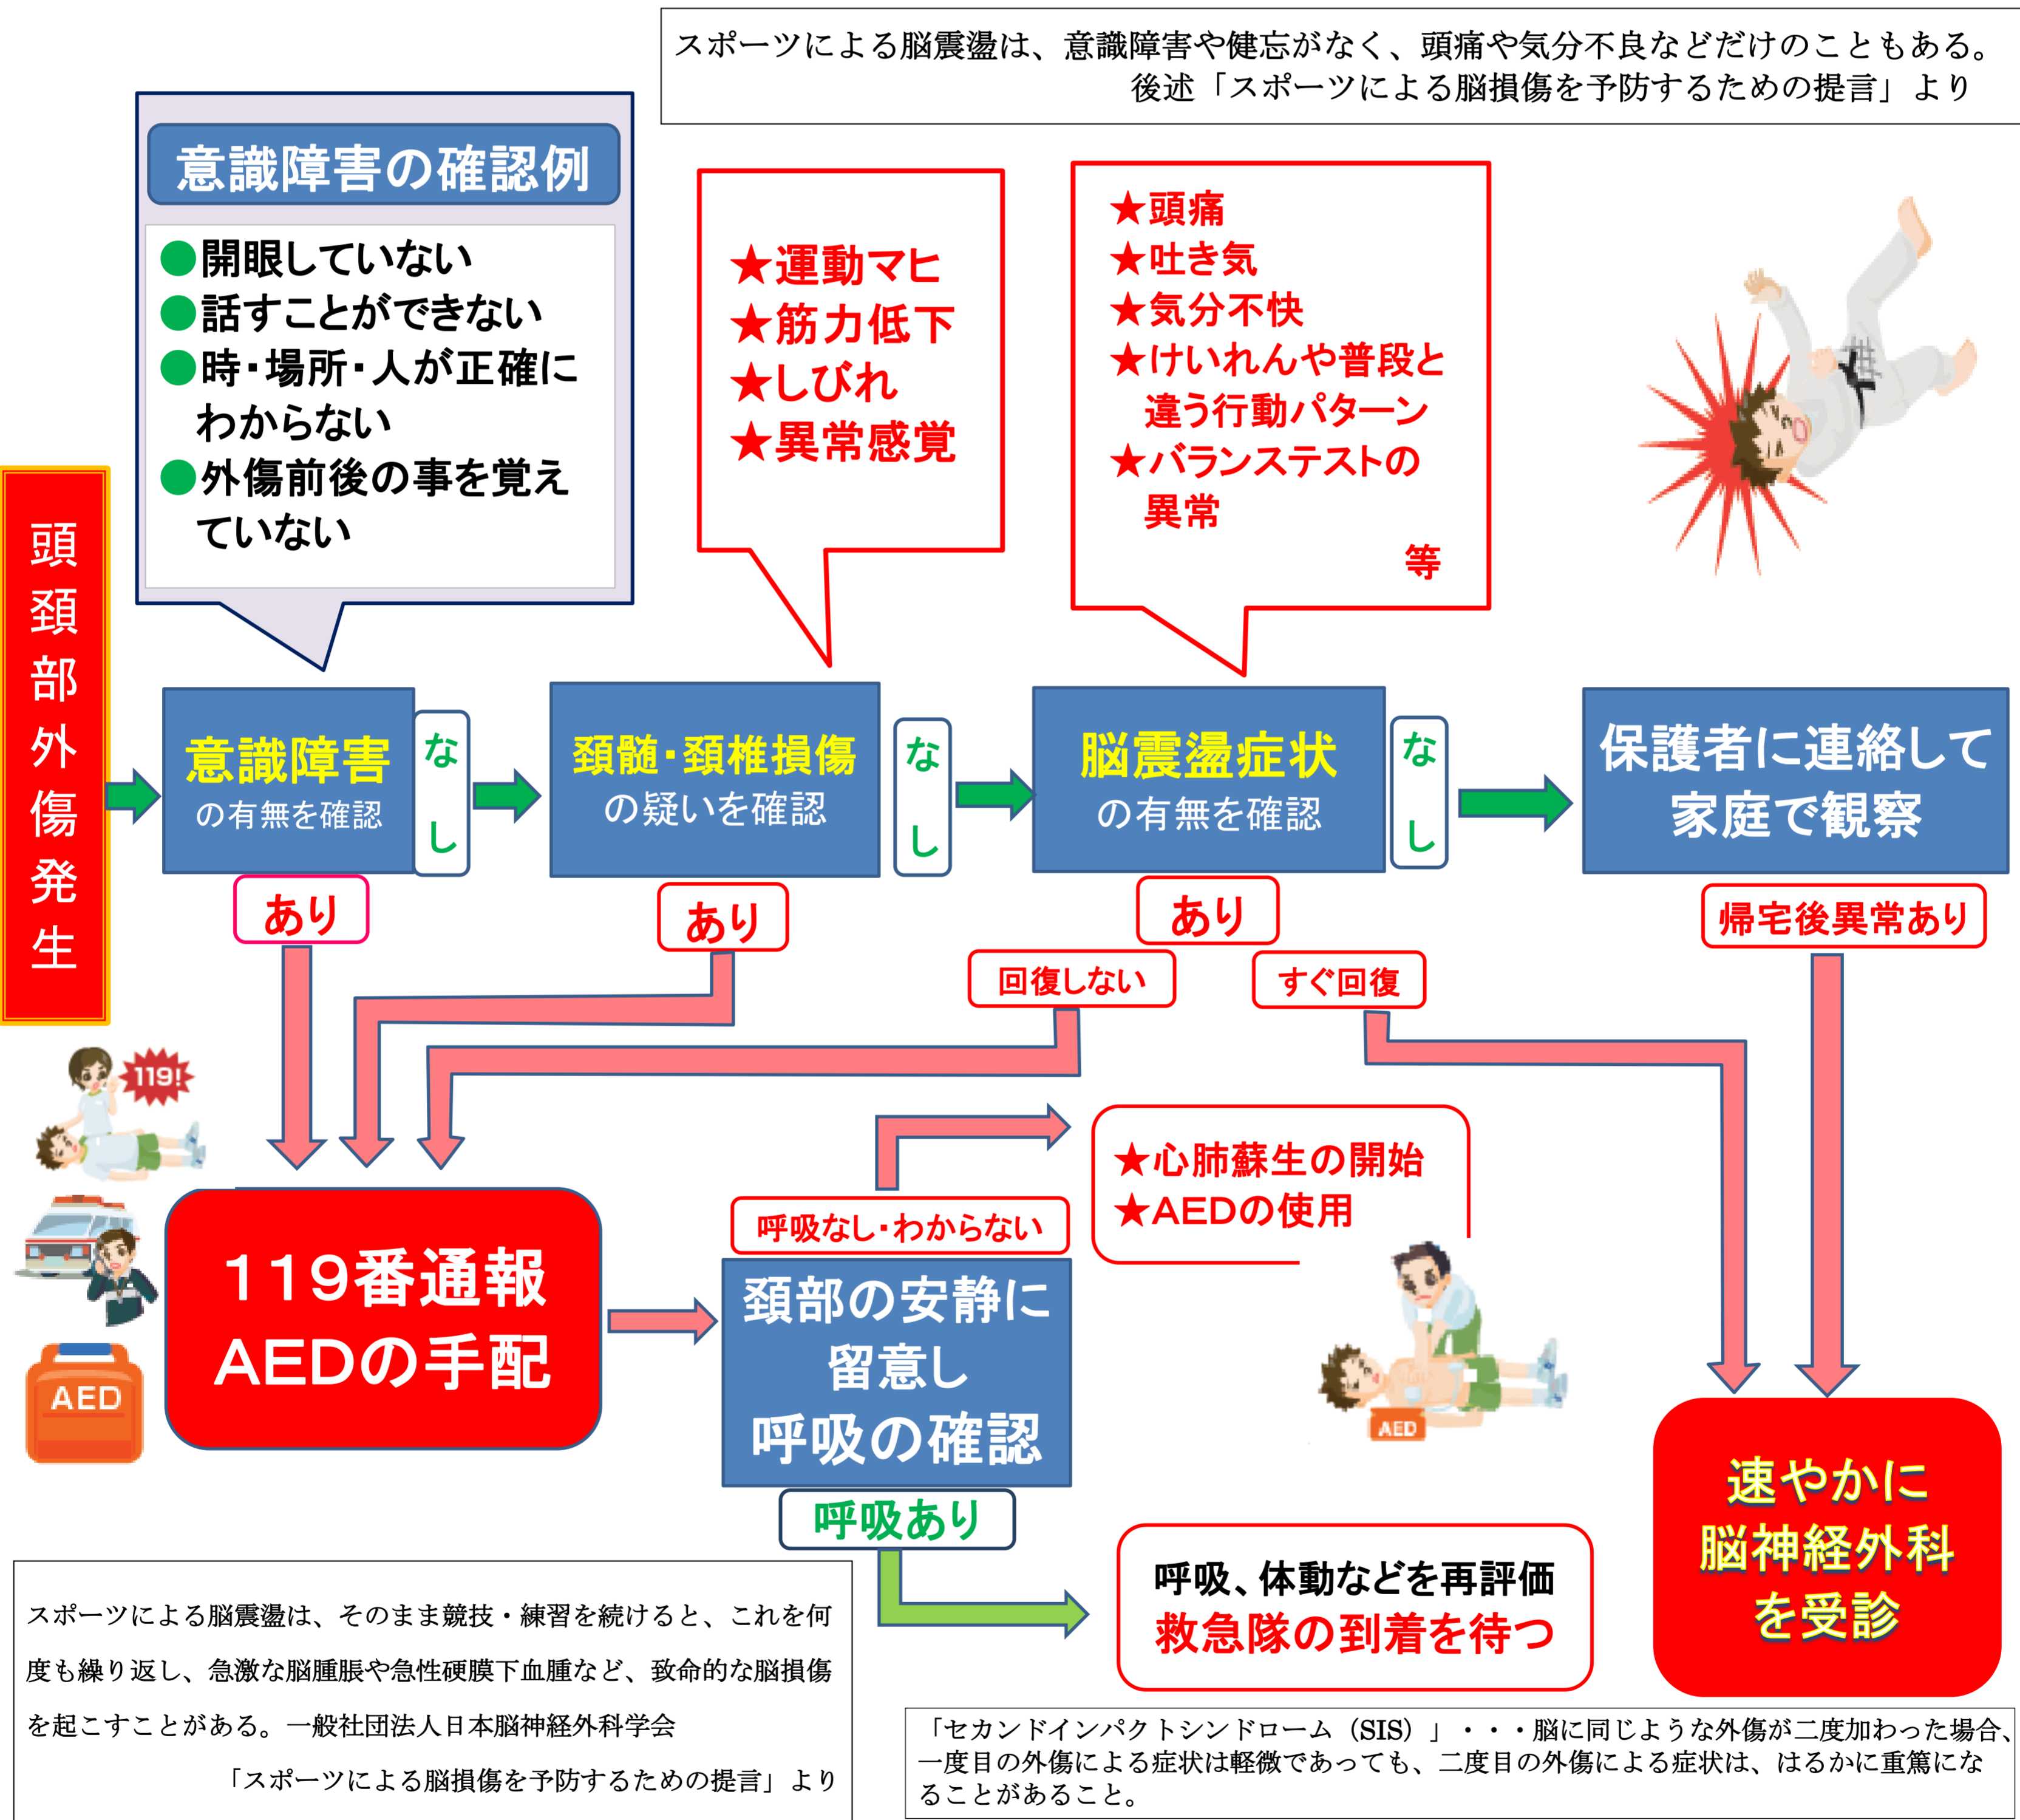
スポーツによる脳震盪は、意識障害や健忘がなく、頭痛や気分不良などだけのこともある。
後述「スポーツによる脳損傷を予防するための提言」より

意識障害の確認例

●開眼していない
●話すことができない
●時・場所・人が正確にわからない
●外傷前後の事を覚えていない

★運動マヒ
★筋力低下
★しびれ
★異常感覚

★頭痛
★吐き気
★気分不快
★けいれんや普段と違う行動パターン
★バランステストの異常
等

頭頸部外傷発生

意識障害の有無を確認

なし

頸髄・頸椎損傷の疑いを確認

なし

脳震盪症状の有無を確認

なし

保護者に連絡して家庭で観察

あり

あり

あり

帰宅後異常あり

回復しない

すぐ回復

119!

119番通報 AEDの手配

AED

呼吸なし・わからない

★心肺蘇生の開始
★AEDの使用

頸部の安静に留意し 呼吸の確認

AED

速やかに脳神経外科を受診

呼吸あり

呼吸、体動などを再評価
救急隊の到着を待つ

スポーツによる脳震盪は、そのまま競技・練習を続けると、これを何度も繰り返し、急激な脳腫脹や急性硬膜下血腫など、致命的な脳損傷を起こすことがある。一般社団法人日本脳神経外科学会
「スポーツによる脳損傷を予防するための提言」より

「セカンドインパクトシンドローム（SIS）」・・・脳に同じような外傷が二度加わった場合、一度目の外傷による症状は軽微であっても、二度目の外傷による症状は、はるかに重篤になることがあること。